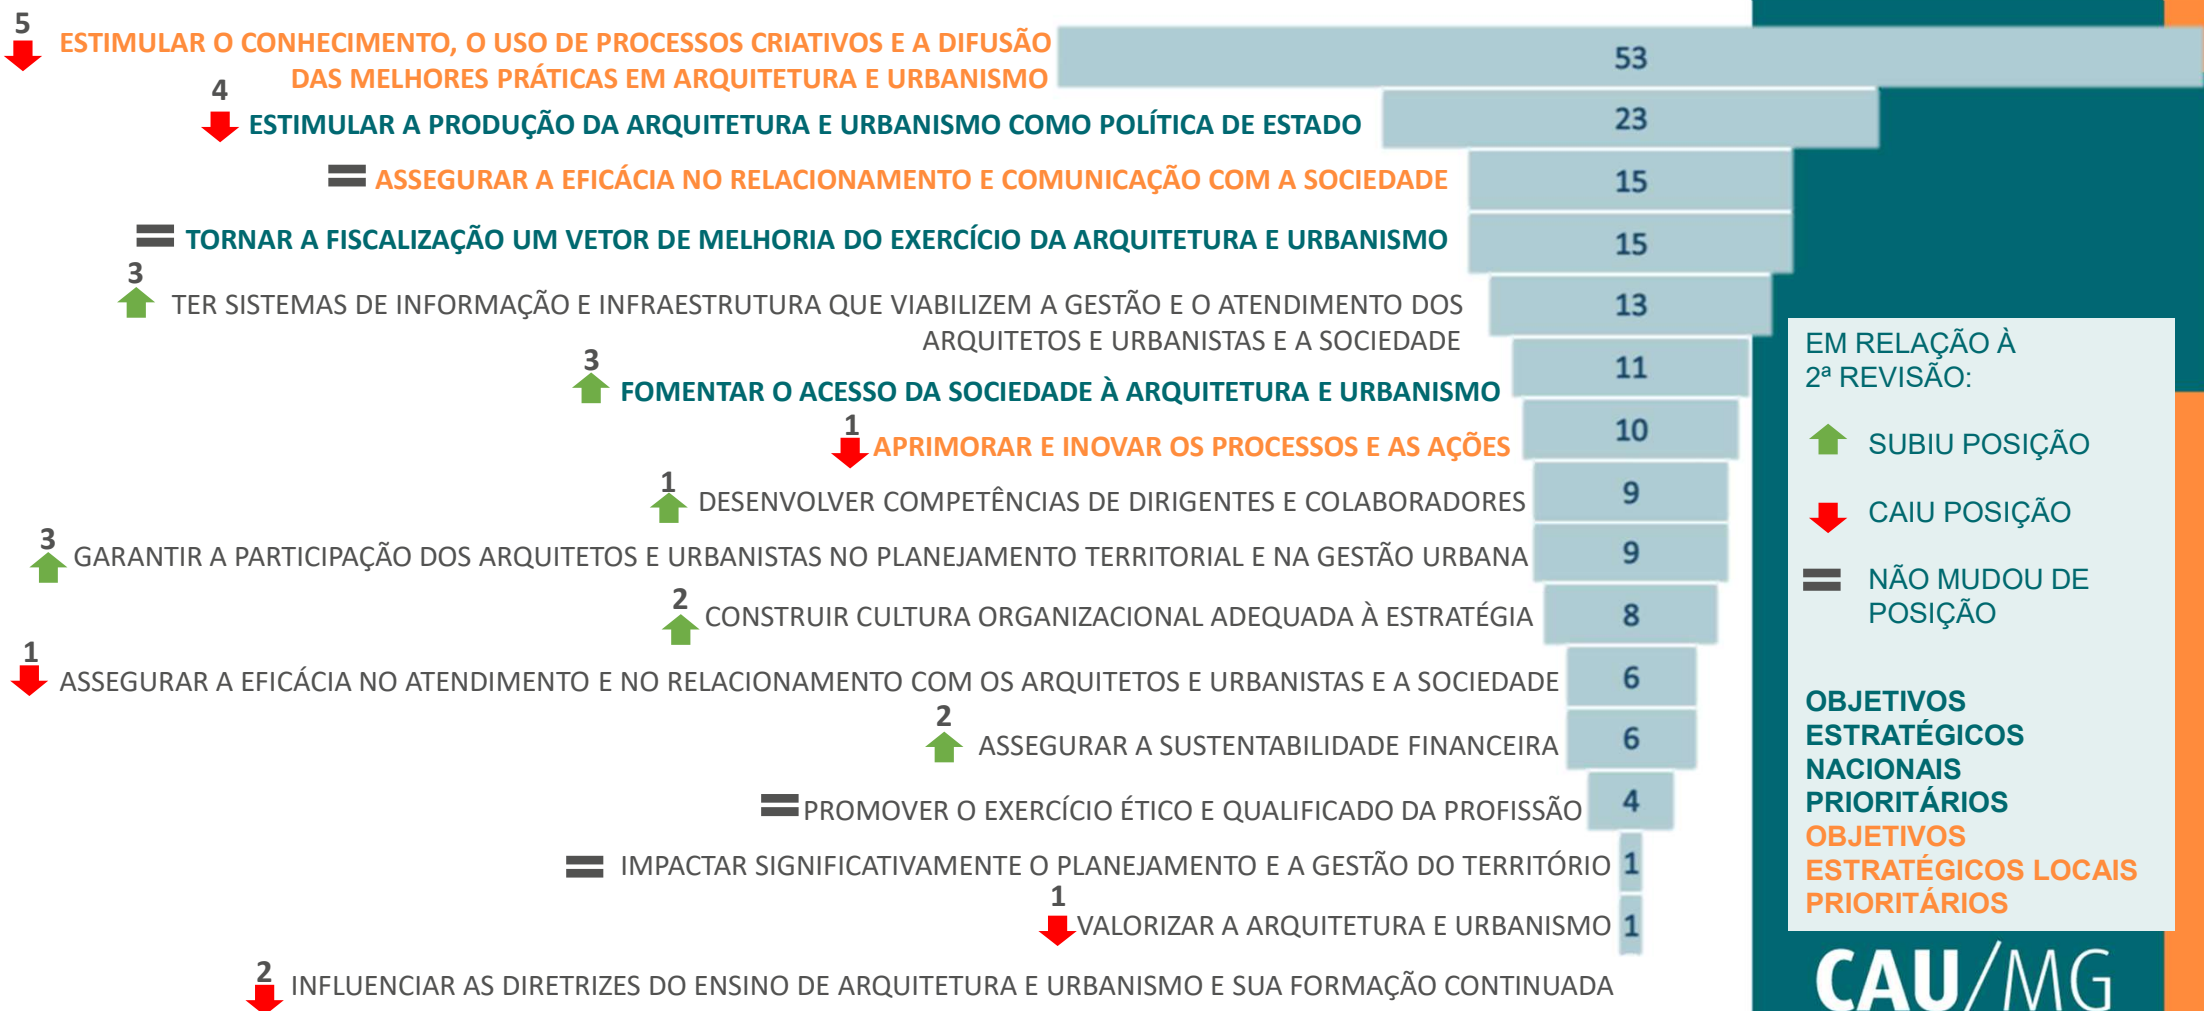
5 ESTIMULAR O CONHECIMENTO, O USO DE PROCESSOS CRIATIVOS E A DIFUSÃO DAS MELHORES PRÁTICAS EM ARQUITETURA E URBANISMO 53

4 ESTIMULAR A PRODUÇÃO DA ARQUITETURA E URBANISMO COMO POLÍTICA DE ESTADO 23

ASSEGURAR A EFICÁCIA NO RELACIONAMENTO E COMUNICAÇÃO COM A SOCIEDADE 15

TORNAR A FISCALIZAÇÃO UM VETOR DE MELHORIA DO EXERCÍCIO DA ARQUITETURA E URBANISMO 15

3 TER SISTEMAS DE INFORMAÇÃO E INFRAESTRUTURA QUE VIABILIZEM A GESTÃO E O ATENDIMENTO DOS ARQUITETOS E URBANISTAS E A SOCIEDADE 13

3 FOMENTAR O ACESSO DA SOCIEDADE À ARQUITETURA E URBANISMO 11

1 APRIMORAR E INOVAR OS PROCESSOS E AS AÇÕES 10

1 DESENVOLVER COMPETÊNCIAS DE DIRIGENTES E COLABORADORES 9

3 GARANTIR A PARTICIPAÇÃO DOS ARQUITETOS E URBANISTAS NO PLANEJAMENTO TERRITORIAL E NA GESTÃO URBANA 9

2 CONSTRUIR CULTURA ORGANIZACIONAL ADEQUADA À ESTRATÉGIA 8

1 ASSEGURAR A EFICÁCIA NO ATENDIMENTO E NO RELACIONAMENTO COM OS ARQUITETOS E URBANISTAS E A SOCIEDADE 6

2 ASSEGURAR A SUSTENTABILIDADE FINANCEIRA 6

PROMOVER O EXERCÍCIO ÉTICO E QUALIFICADO DA PROFISSÃO 4

IMPACTAR SIGNIFICATIVAMENTE O PLANEJAMENTO E A GESTÃO DO TERRITÓRIO 1

1 VALORIZAR A ARQUITETURA E URBANISMO 1

2 INFLUENCIAR AS DIRETRIZES DO ENSINO DE ARQUITETURA E URBANISMO E SUA FORMAÇÃO CONTINUADA

EM RELAÇÃO À 2ª REVISÃO:
SUBIU POSIÇÃO
CAIU POSIÇÃO
NÃO MUDOU DE POSIÇÃO

OBJETIVOS ESTRATÉGICOS NACIONAIS PRIORITÁRIOS
OBJETIVOS ESTRATÉGICOS LOCAIS PRIORITÁRIOS

CAU/MG